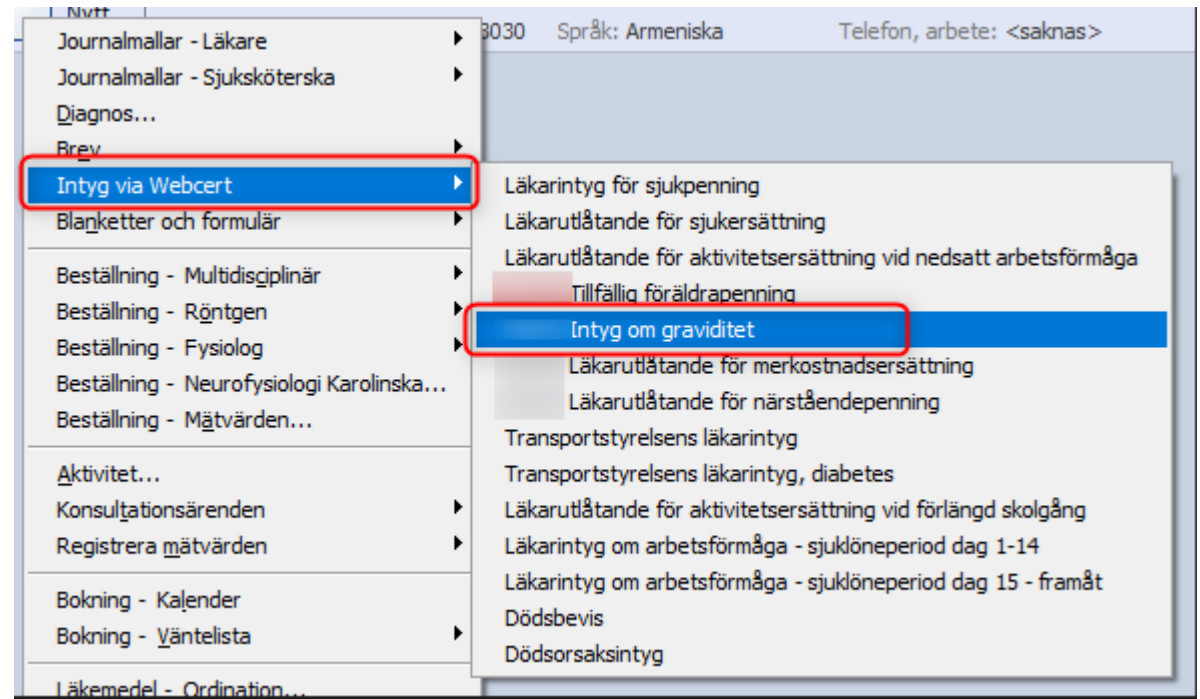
Nytt
3030 Språk: Armeniska Telefon, arbete: <saknas>

Journalmallar - Läkare
Journalmallar - Sjuksköterska
Diagnos...
Brev
Intyg via Webcert
Blanketter och formulär
Beställning - Multidisciplinär
Beställning - Röntgen
Beställning - Fysiolog
Beställning - Neurofysiologi Karolinska...
Beställning - Mätvärden...
Aktivitet...
Konsultationsärenden
Registrera mätvärden
Bokning - Kalender
Bokning - Väntelista
Läkemedel - Ordination...

Läkarintyg för sjukpenning
Läkarutlåtande för sjukersättning
Läkarutlåtande för aktivitetsersättning vid nedsatt arbetsförmåga
Tillfällig föräldrapenning
Intyg om graviditet
Läkarutlåtande för merkostnadsersättning
Läkarutlåtande för närståendepenning
Transportstyrelsens läkarintyg
Transportstyrelsens läkarintyg, diabetes
Läkarutlåtande för aktivitetsersättning vid förlängd skolgång
Läkarintyg om arbetsförmåga - sjuklöneperiod dag 1-14
Läkarintyg om arbetsförmåga - sjuklöneperiod dag 15 - framåt
Dödsbevis
Dödsorsaksintyg